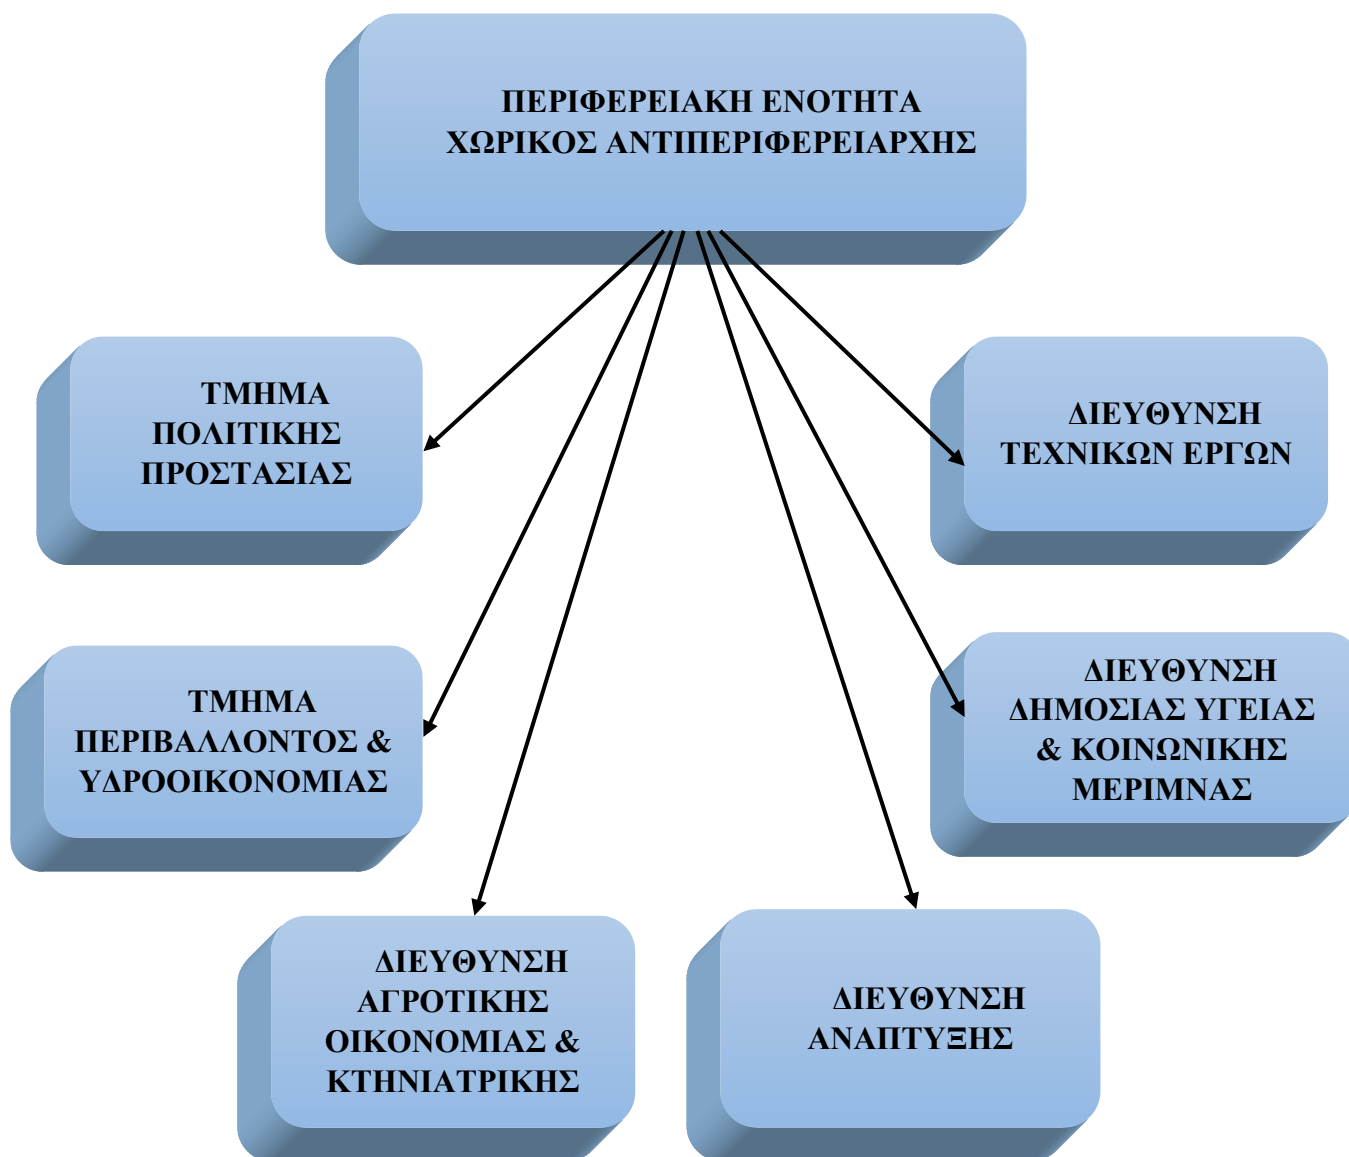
ΠΕΡΙΦΕΡΕΙΑΚΗ ΕΝΟΤΗΤΑ
ΧΩΡΙΚΟΣ ΑΝΤΙΠΕΡΙΦΕΡΕΙΑΡΧΗΣ

ΤΜΗΜΑ
ΠΟΛΙΤΙΚΗΣ
ΠΡΟΣΤΑΣΙΑΣ

ΔΙΕΥΘΥΝΣΗ
ΤΕΧΝΙΚΩΝ ΕΡΓΩΝ

ΤΜΗΜΑ
ΠΕΡΙΒΑΛΛΟΝΤΟΣ &
ΥΔΡΟΟΙΚΟΝΟΜΙΑΣ

ΔΙΕΥΘΥΝΣΗ
ΔΗΜΟΣΙΑΣ ΥΓΕΙΑΣ
& ΚΟΙΝΩΝΙΚΗΣ
ΜΕΡΙΜΝΑΣ

ΔΙΕΥΘΥΝΣΗ
ΑΓΡΟΤΙΚΗΣ
ΟΙΚΟΝΟΜΙΑΣ &
ΚΤΗΝΙΑΤΡΙΚΗΣ

ΔΙΕΥΘΥΝΣΗ
ΑΝΑΠΤΥΞΗΣ